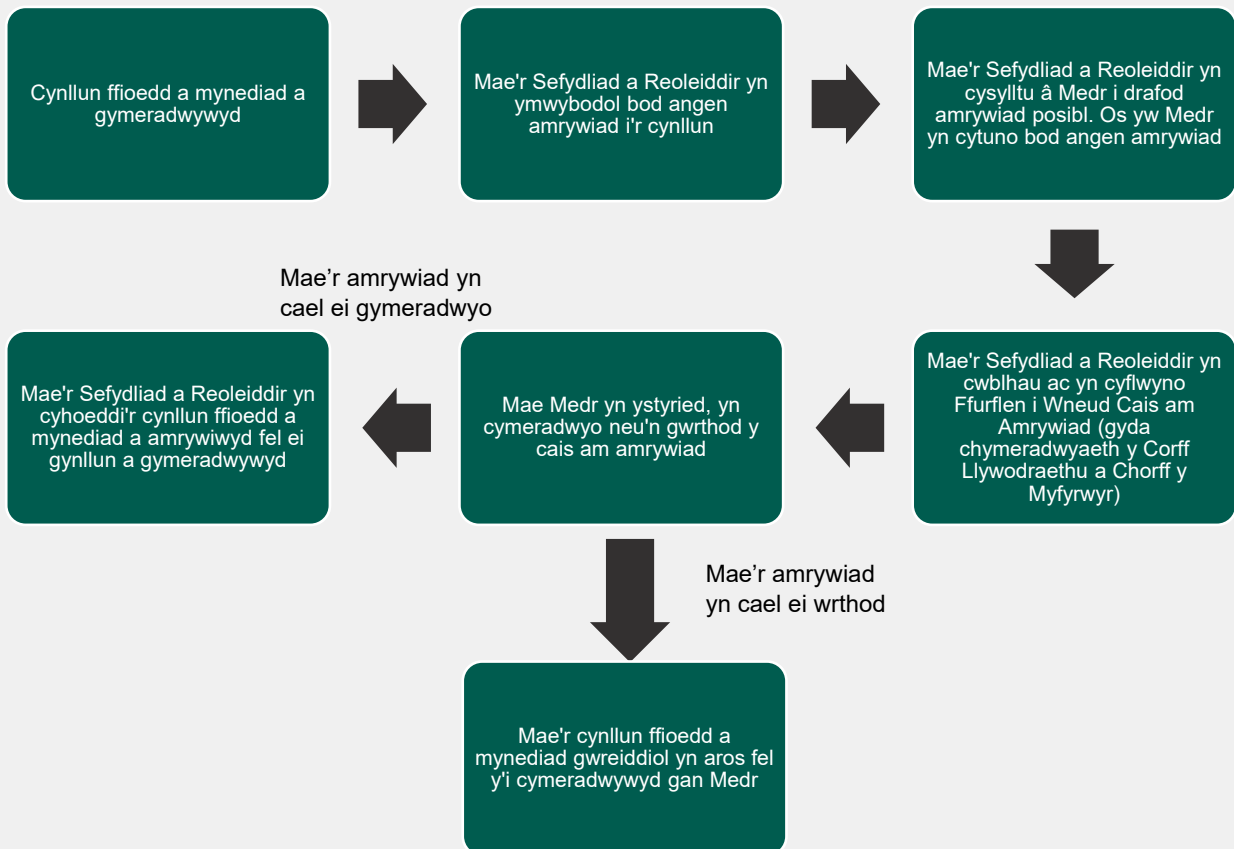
Cynllun ffioedd a mynediad a gymeradwywyd

Mae'r Sefydliad a Reoleiddir yn ymwybodol bod angen amrywiad i'r cynllun

Mae'r Sefydliad a Reoleiddir yn cysylltu â Medr i drafod amrywiad posibl. Os yw Medr yn cytuno bod angen amrywiad

Mae'r Sefydliad a Reoleiddir yn cwblhau ac yn cyflwyno Ffurflen i Wneud Cais am Amrywiad (gyda chymeradwyaeth y Corff Llywodraethu a Chorff y Myfyrwyr)

Mae Medr yn ystyried, yn cymeradwyo neu'n gwrthod y cais am amrywiad

Mae’r amrywiad yn cael ei gymeradwyo

Mae'r Sefydliad a Reoleiddir yn cyhoeddi'r cynllun ffioedd a mynediad a amrywiwyd fel ei gynllun a gymeradwywyd

Mae’r amrywiad yn cael ei wrthod

Mae'r cynllun ffioedd a mynediad gwreiddiol yn aros fel y'i cymeradwywyd gan Medr